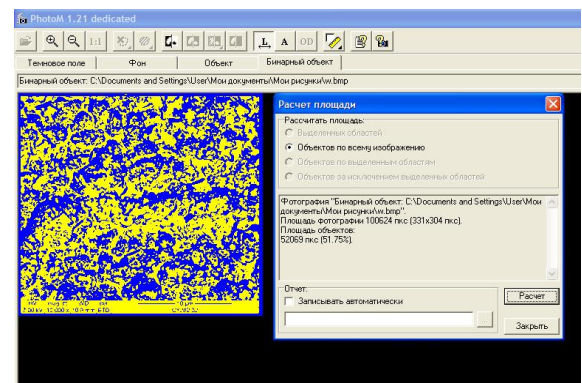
PhotoM 1.21 dedicated

Темновое поле | Фон | Объект | Бинарный объект

Бинарный объект: C:\Documents and Settings\User\Мои документы\Мои рисунки\w.bmp

Расчет площади

Рассчитать площадь:
Выделенных областей
Объектов по всему изображению
Объектов по выделенным областям
Объектов за исключением выделенных областей

Фотография "Бинарный объект: C:\Documents and Settings\User\Мои документы\Мои рисунки\w.bmp".
Площадь фотографии 100624 пкс (331x304 пкс).
Площадь объектов:
52069 пкс (51.75%).

Отчет:
Записывать автоматически

Расчет

Закрыть

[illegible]